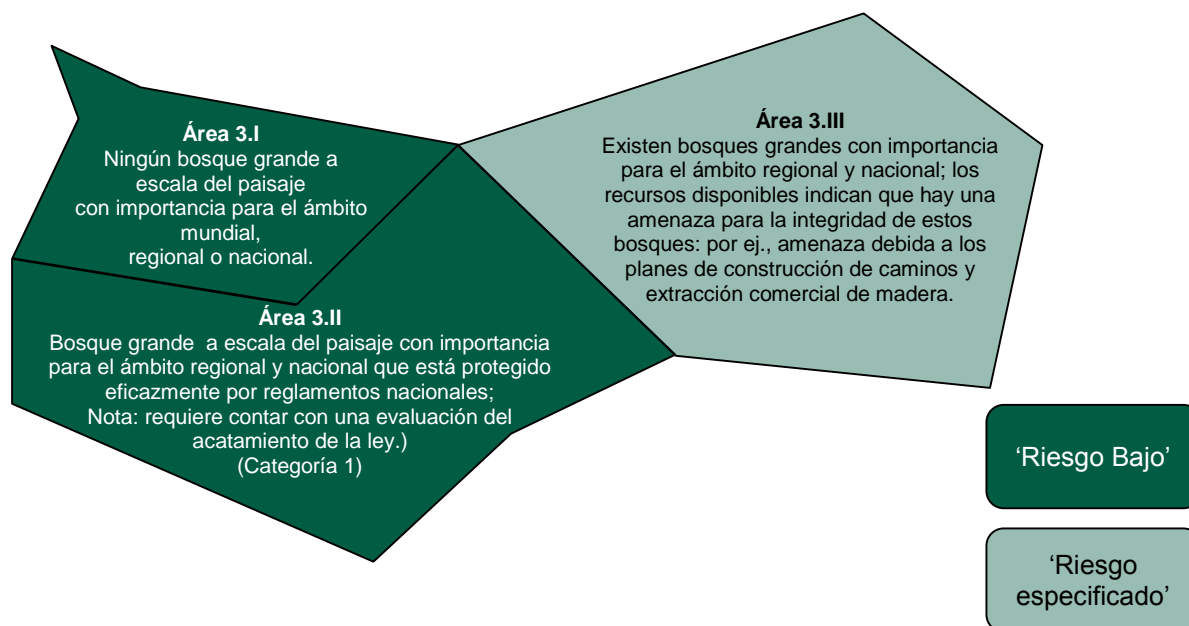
**Área 3.I**
Ningún bosque grande a escala del paisaje con importancia para el ámbito mundial, regional o nacional.

**Área 3.II**
Bosque grande a escala del paisaje con importancia para el ámbito regional y nacional que está protegido eficazmente por reglamentos nacionales; Nota: requiere contar con una evaluación del acatamiento de la ley.) (Categoría 1)

**Área 3.III**
Existen bosques grandes con importancia para el ámbito regional y nacional; los recursos disponibles indican que hay una amenaza para la integridad de estos bosques: por ej., amenaza debida a los planes de construcción de caminos y extracción comercial de madera.

'Riesgo Bajo'

'Riesgo especificado'